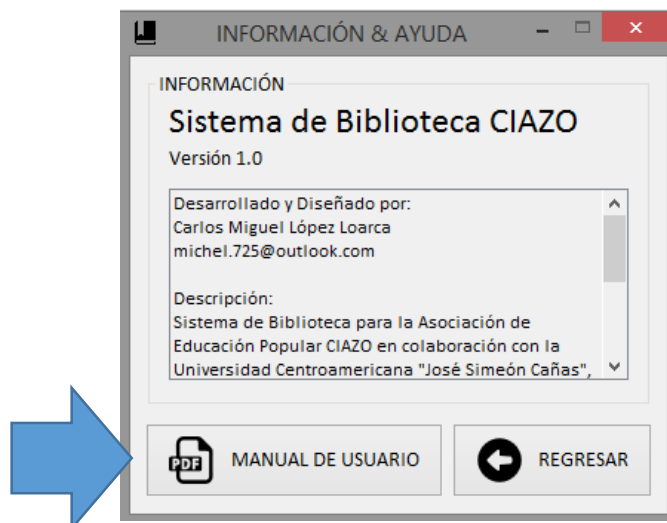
INFORMACIÓN & AYUDA

INFORMACIÓN

Sistema de Biblioteca CIAZO

Versión 1.0

Desarrollado y Diseñado por:
Carlos Miguel López Loarca
michel.725@outlook.com

Descripción:
Sistema de Biblioteca para la Asociación de Educación Popular CIAZO en colaboración con la Universidad Centroamericana "José Simeón Cañas",

PDF MANUAL DE USUARIO

REGRESAR